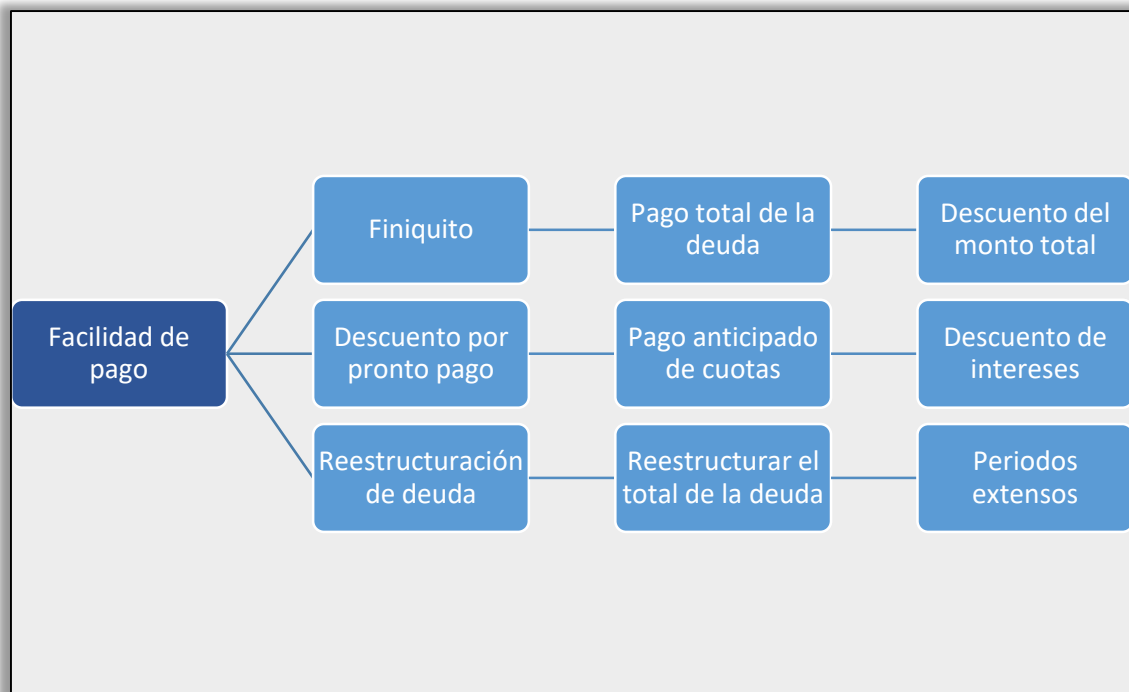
Facilidad de pago

Finiquito

Pago total de la deuda

Descuento del monto total

Descuento por pronto pago

Pago anticipado de cuotas

Descuento de intereses

Reestructuración de deuda

Reestructurar el total de la deuda

Periodos extensos